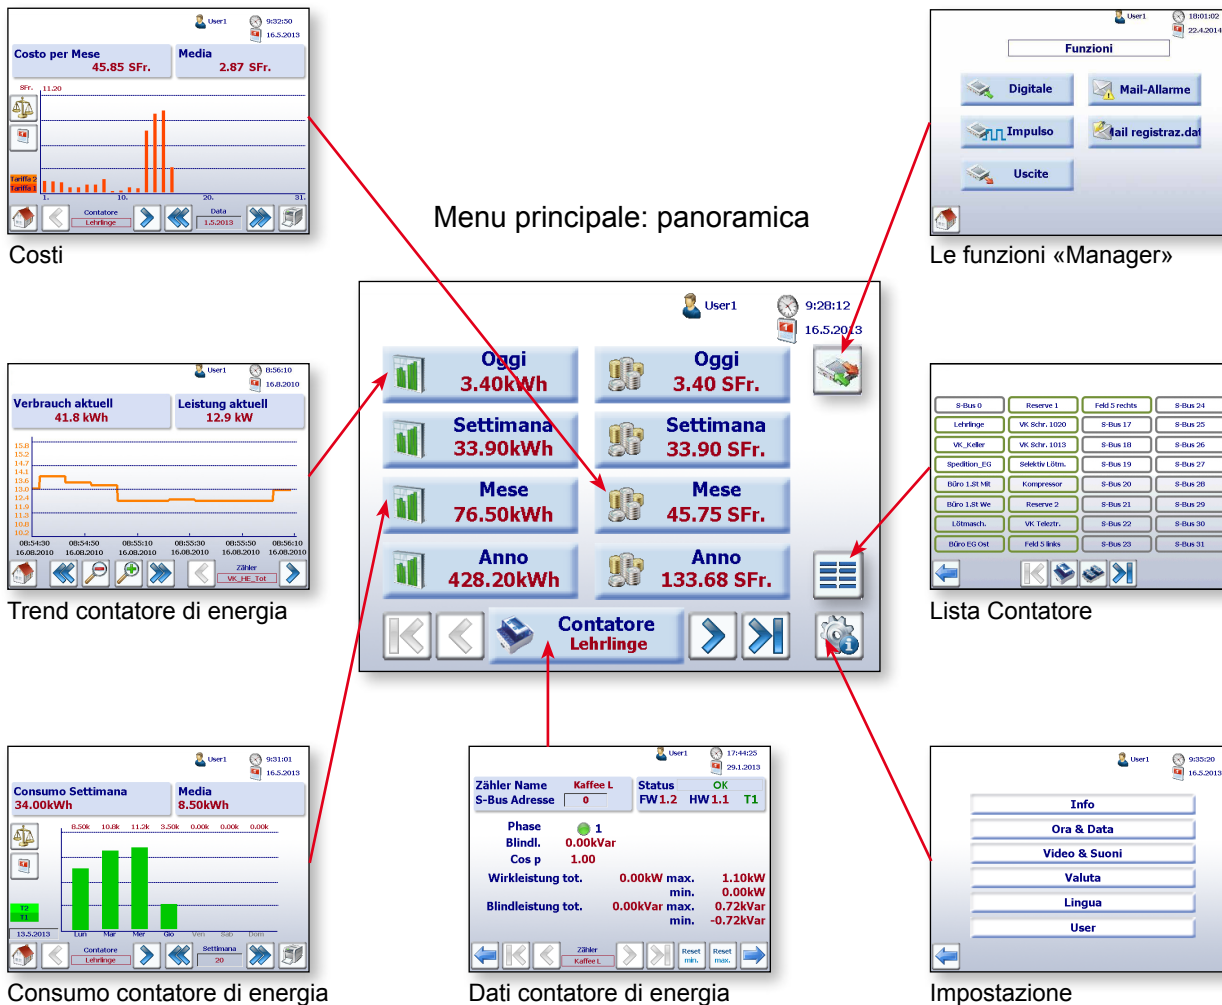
Menu principale: panoramica

User1 9:32:50 16.5.2013
Costo per Mese 45.85 SFr.
Media 2.87 SFr.
SFr. 11.20
Tariffa 2
Tariffa 1
1. 10. 20. 31.
Contatore Lehrlinge
Data 1.5.2013
Costi

User1 18:01:02 22.4.2014
Funzioni
Digitale
Mail-Allarme
Impulso
Mail registraz.dat
Uscite
Le funzioni «Manager»

User1 9:28:12 16.5.2013
Oggi 3.40kWh
Oggi 3.40 SFr.
Settimana 33.90kWh
Settimana 33.90 SFr.
Mese 76.50kWh
Mese 45.75 SFr.
Anno 428.20kWh
Anno 133.68 SFr.
Contatore Lehrlinge

User1 8:56:10 16.8.2010
Verbrauch aktuell 41.8 kWh
Leistung aktuell 12.9 kW
15.6 15.2 14.7 14.1 13.6 13.0 12.4 11.9 11.3 10.8 10.2
08:54:30 16.08.2010 08:54:50 16.08.2010 08:55:10 16.08.2010 08:55:30 16.08.2010 08:55:50 16.08.2010 08:56:10 16.08.2010
Zähler VK_HE_Tot
Trend contatore di energia

| S-Bus 0 | Reserve 1 | Feld 5 rechts | S-Bus 24 |
|---|---|---|---|
| Lehrlinge | VK Schr. 1020 | S-Bus 17 | S-Bus 25 |
| VK_Keller | VK Schr. 1013 | S-Bus 18 | S-Bus 26 |
| Spedition_EG | Selektiv Lötm. | S-Bus 19 | S-Bus 27 |
| Büro 1.St Mit | Kompressor | S-Bus 20 | S-Bus 28 |
| Büro 1.St We | Reserve 2 | S-Bus 21 | S-Bus 29 |
| Lötmasch. | VK Teleztr. | S-Bus 22 | S-Bus 30 |
| Büro EG Ost | Feld 5 links | S-Bus 23 | S-Bus 31 |
Lista Contatore

User1 9:31:01 16.5.2013
Consumo Settimana 34.00kWh
Media 8.50kWh
8.50k 10.8k 11.2k 3.50k 0.00k 0.00k 0.00k
T2 T1
13.5.2013
Lun Mar Mer Gio Ven Sab Dom
Contatore Lehrlinge
Settimana 20
Consumo contatore di energia

User1 17:44:25 29.1.2013
Zähler Name Kaffee L
S-Bus Adresse 0
Status OK
FW 1.2 HW 1.1 T1
Phase 1
Blindl. 0.00kVar
Cos p 1.00
Wirkleistung tot. 0.00kW max. 1.10kW
min. 0.00kW
Blindleistung tot. 0.00kVar max. 0.72kVar
min. -0.72kVar
Zähler Kaffee L
Reset min.
Reset max.
Dati contatore di energia

User1 9:35:20 16.5.2013
Info
Ora & Data
Video & Suoni
Valuta
Lingua
User
Impostazione